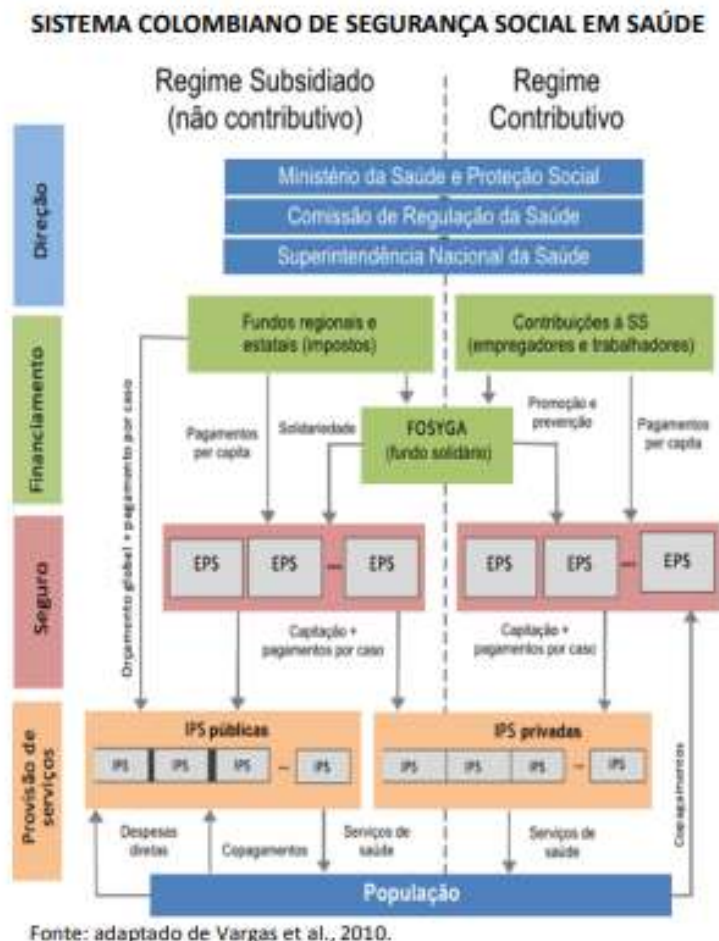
SISTEMA COLOMBIANO DE SEGURANÇA SOCIAL EM SAÚDE

Regime Subsidiado (não contributivo)

Regime Contributivo

Direção

Ministério da Saúde e Proteção Social

Comissão de Regulação da Saúde

Superintendência Nacional da Saúde

Financiamento

Fundos regionais e estatais (impostos)

Contribuições à SS (empregadores e trabalhadores)

Pagamentos per capita

Solidariedade

FOSYGA (fundo solidário)

Promoção e prevenção

Pagamentos per capita

Orçamento global + pagamento por caso

Seguro

EPS

EPS

EPS

EPS

EPS

EPS

Captação + pagamentos por caso

Captação + pagamentos por caso

Provisão de serviços

IPS públicas

IPS

IPS

IPS

IPS

IPS privadas

IPS

IPS

IPS

IPS

Copagamentos

Despesas diretas

Copagamentos

Serviços de saúde

Serviços de saúde

População

Fonte: adaptado de Vargas et al., 2010.